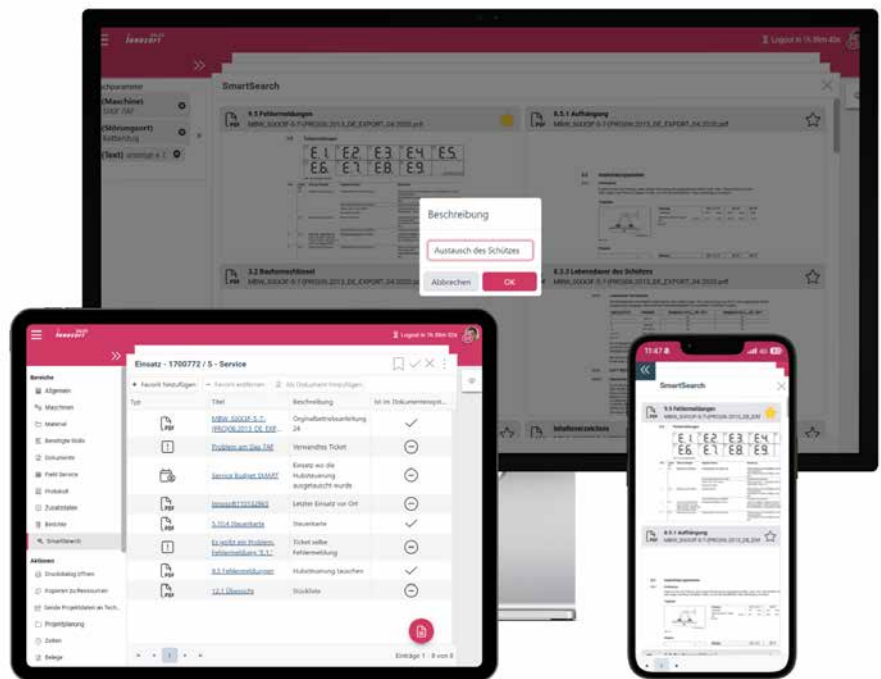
Logout in 1h 59m 40s

SmartSearch

chparameter
(Maschine)
(Störungsort)
(Text)

9.5 Fehlermeldungen
MBW_SXXOF-5-7-(PROXIX-2013_DE_EXPORT_04.2020.pdf

8.5.1 Aufhängung
MBW_SXXOF-5-7-(PROXIX-2013_DE_EXPORT_04.2020.pdf

E.1 E2 E3 E4 E5
E6 E7 E8 E9

Beschreibung
Austausch des Schützes
Abbrechen
OK

3.2 Baufarmschlüssel
MBW_SXXOF-5-7-(PROXIX-2013_DE_EXPORT_04.2020.pdf

8.3.3 Lebensdauer des Schützes
MBW_SXXOF-5-7-(PROXIX-2013_DE_EXPORT_04.2020.pdf

Logout in 1h 59m 50s

Einsatz - 1700772 / 5 - Service

Bereiche
Allgemein
Maschinen
Material
Benötigte Skills
Dokumente
Field Service
Protokoll
Zusatzdaten
Berichte
SmartSearch

Aktionen
Druckdialog öffnen
Projekten zu Ressourcen
Sende Projektdaten an Tech...
Projektplanung
Zeiten
Belege

+ Favorit hinzufügen
Favorit entfernen
Als Dokument hinzufügen

| Typ | Titel | Beschreibung | Ist im Dokumentenspei... |
|---|---|---|---|
| PDF | MBW_SXXOF-5-7-(PROXIX-2013_DE_EXP... | Originalbetriebsanleitung 24 | ✓ |
| ! | Problem am Zap TAF | Verwandtes Ticket | ⊖ |
| | Service Budget SMART | Einsatz wo die Hubsteuerung ausgetauscht wurde | ⊖ |
| PDF | Invoice87323526(?) | Letzter Einsatz vor Ort | ⊖ |
| PDF | 5.10.4 Steuerkarte | Steuerkarte | ✓ |
| ! | Es wirkt ein Problem: Fehlermeldung 'E.1' | Ticket selbe Fehlermeldung | ⊖ |
| PDF | 9.5 Fehlermeldungen | Hubsteuerung tauschen | ✓ |
| PDF | 12.1 Übersicht | Stückliste | ⊖ |

Einträge 1 - 8 von 8

11:47

SmartSearch

9.5 Fehlermeldungen
MBW_SXXOF-5-7-(PROXIX-2013_DE_EXP

E.1 E2 E3 E4
E6 E7 E8 E9

8.5.1 Aufhängung
MBW_SXXOF-5-7-(PROXIX-2013_DE_EXP

Inhaltsverzeichnis